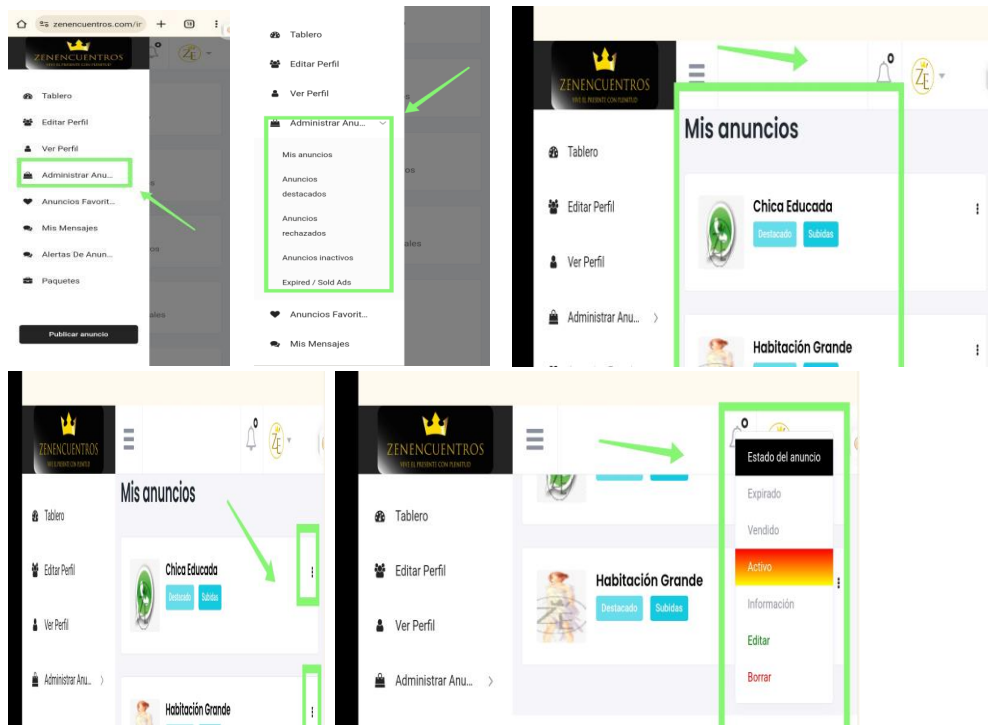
zenencuentros.com/ir

19

ZENENCUENTROS
VIVE EL PRESENTE CON PLENITUD

ZE

Tablero
Editar Perfil
Ver Perfil
Administrar Anu...
Anuncios Favorit...
Mis Mensajes
Alertas De Anun...
Paquetes

Publicar anuncio

Tablero
Editar Perfil
Ver Perfil
Administrar Anu...
Mis anuncios
Anuncios destacados
Anuncios rechazados
Anuncios inactivos
Expired / Sold Ads
Anuncios Favorit...
Mis Mensajes

ZENENCUENTROS
VIVE EL PRESENTE CON PLENITUD

0

ZE

Mis anuncios

Tablero
Editar Perfil
Ver Perfil
Administrar Anu...

Chica Educada
Destacado Subidas

Habitación Grande

ZENENCUENTROS
VIVE EL PRESENTE CON PLENITUD

0

ZE

Mis anuncios

Tablero
Editar Perfil
Ver Perfil
Administrar Anu...

Chica Educada
Destacado Subidas

Habitación Grande

ZENENCUENTROS
VIVE EL PRESENTE CON PLENITUD

0

Tablero
Editar Perfil
Ver Perfil
Administrar Anu...

Habitación Grande
Destacado Subidas

Estado del anuncio
Expirado
Vendido
Activo
Información
Editar
Borrar